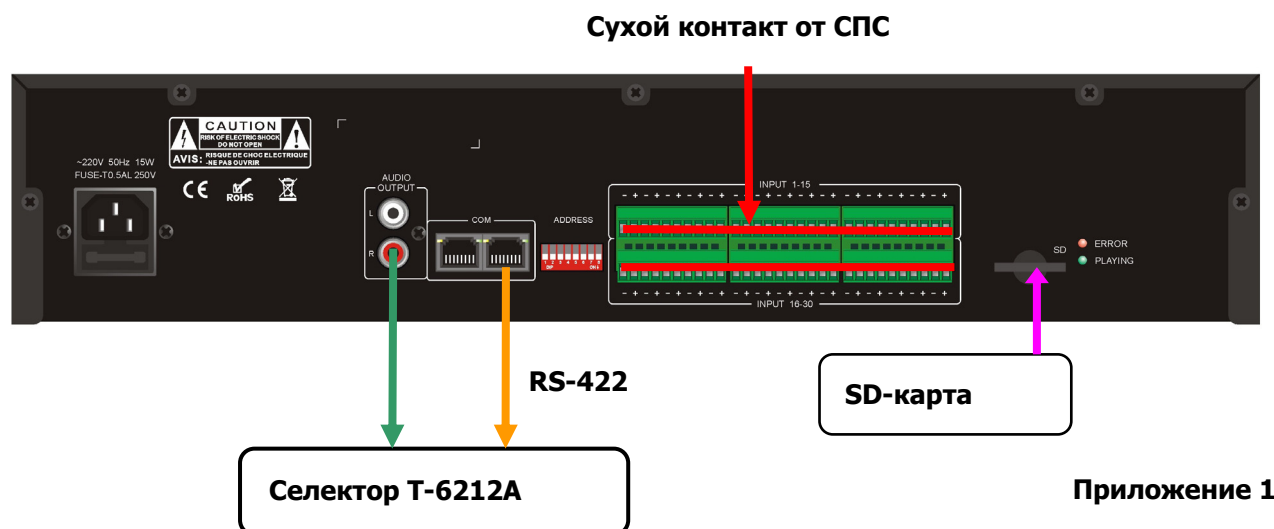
Сухой контакт от СПС

CAUTION
RISK OF ELECTRIC SHOCK DO NOT OPEN
AVIS: RISQUE DE CHOC ELECTRIQUE -NE PAS OUVRIR

~220V 50Hz 15W
FUSE-T0.5AL 250V

CE ROHS

AUDIO OUTPUT
L
R

COM

ADDRESS

INPUT 1-15

INPUT 16-30

SD
ERROR
PLAYING

RS-422

SD-карта

Селектор T-6212A

Приложение 1